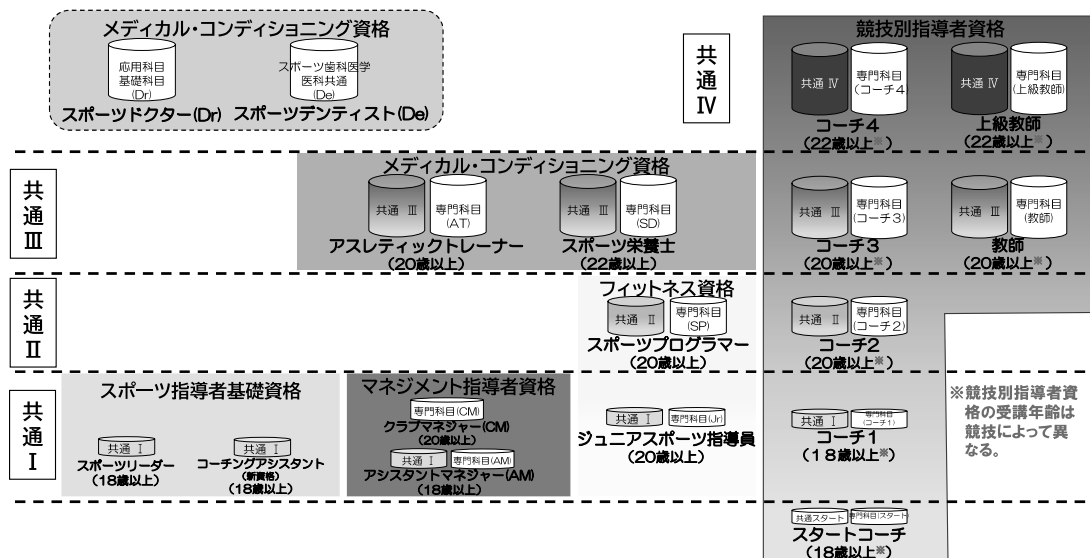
メディカル・コンディショニング資格

応用科目
基礎科目
(Dr)

スポーツ歯科医学
医科共通
(De)

スポーツドクター(Dr) スポーツデンティスト(De)

共通
IV

競技別指導者資格

共通 IV
専門科目
(コーチ4)
コーチ4
(22歳以上※)

共通 IV
専門科目
(上級教師)
上級教師
(22歳以上※)

共通
III

メディカル・コンディショニング資格

共通 III
専門科目
(AT)
アスレティックトレーナー
(20歳以上)

共通 III
専門科目
(SD)
スポーツ栄養士
(22歳以上)

共通 III
専門科目
(コーチ3)
コーチ3
(20歳以上※)

共通 III
専門科目
(教師)
教師
(20歳以上※)

共通
II

フィットネス資格

共通 II
専門科目
(SP)
スポーツプログラマー
(20歳以上)

共通 II
専門科目
(コーチ2)
コーチ2
(20歳以上※)

共通
I

スポーツ指導者基礎資格

共通 I
スポーツリーダー
(18歳以上)

共通 I
コーチングアシスタント
(新資格)
(18歳以上)

マネジメント指導者資格

専門科目(CM)
クラブマネジャー(CM)
(20歳以上)

共通 I
専門科目(AM)
アシスタントマネジャー(AM)
(18歳以上)

共通 I
専門科目(Jr)
ジュニアスポーツ指導員
(20歳以上)

共通 I
専門科目
(コーチ1)
コーチ1
(18歳以上※)

※競技別指導者資格の受講年齢は競技によって異なる。

共通スタート
専門科目(スタート)
スタートコーチ
(18歳以上※)